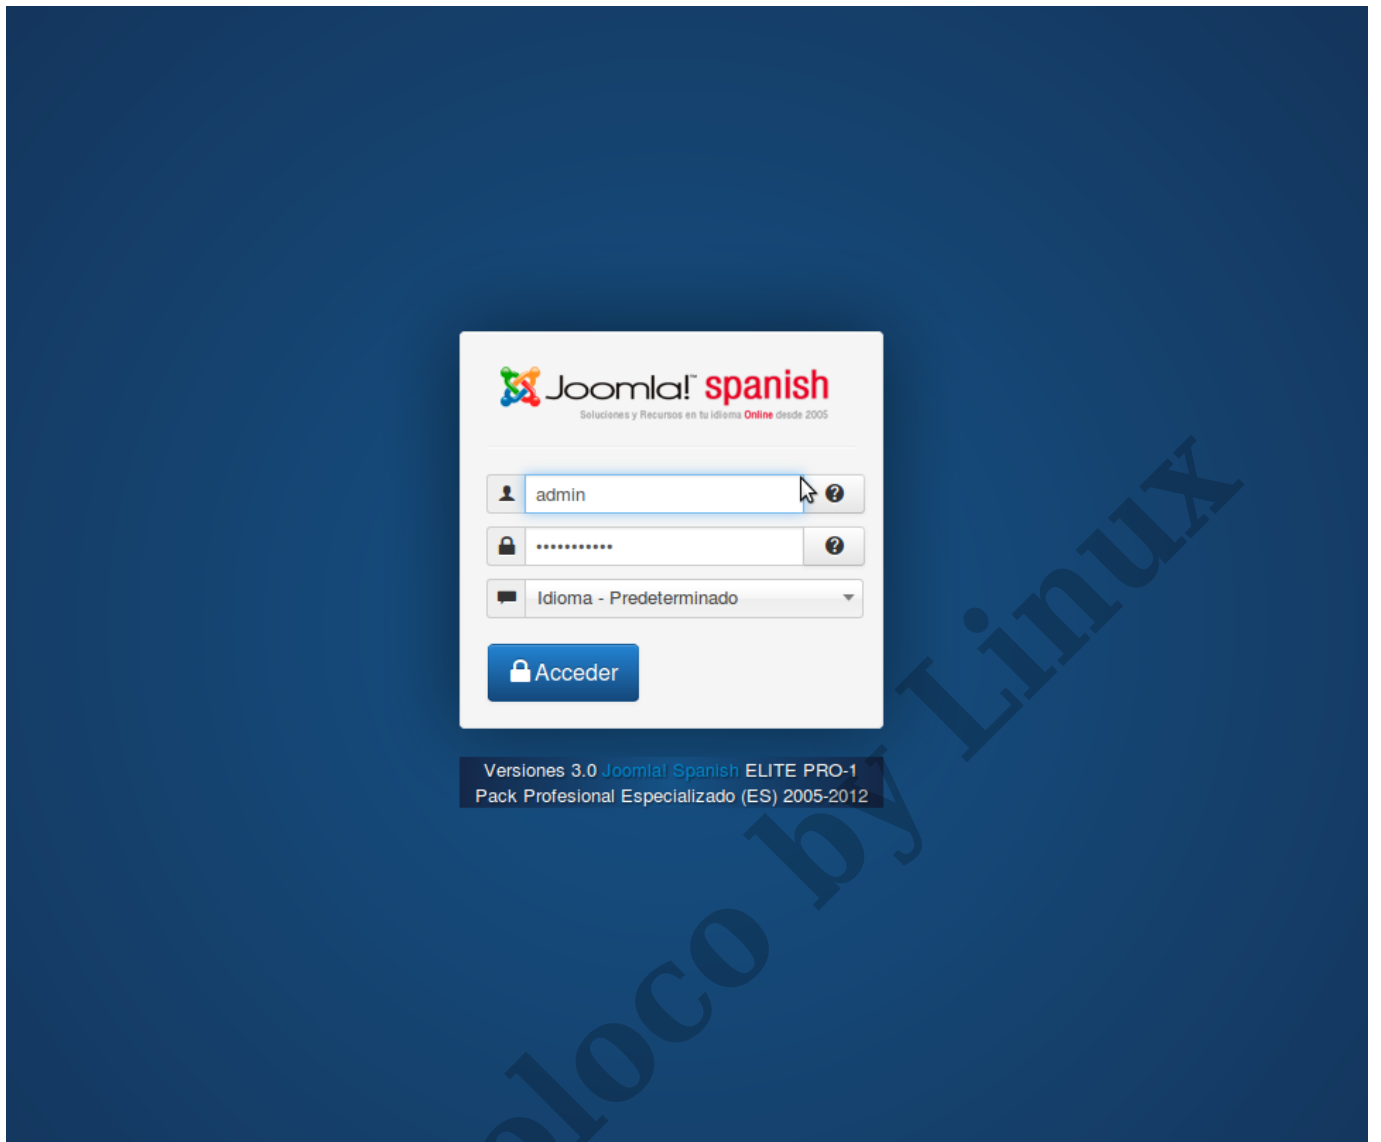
Joomla! spanish
Soluciones y Recursos en tu idioma Online desde 2005

admin

•••••••••••

Idioma - Predeterminado

Acceder

Versiones 3.0 Joomla! Spanish ELITE PRO-1
Pack Profesional Especializado (ES) 2005-2012

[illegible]loco by Linux